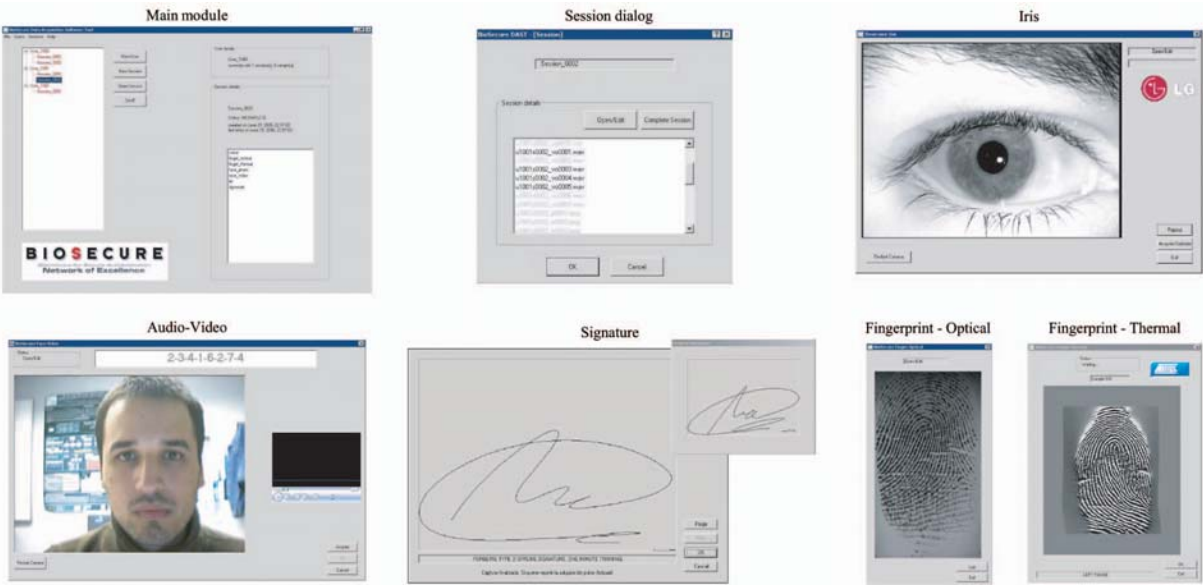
Main module

BIOSECURE
Network of Excellence

Session dialog

Biosecure DAS1 [Session]

Session_0002

Session details

Open/Edit

Complete Session

u1001s0002_sa0001.wav
u1001s0002_sa0003.wav
u1001s0002_sa0004.wav
u1001s0002_sa0005.wav

OK

Cancel

Iris

LG

Audio-Video

2-3-4-1-6-2-7-4

Signature

Fingerprint - Optical

Fingerprint - Thermal